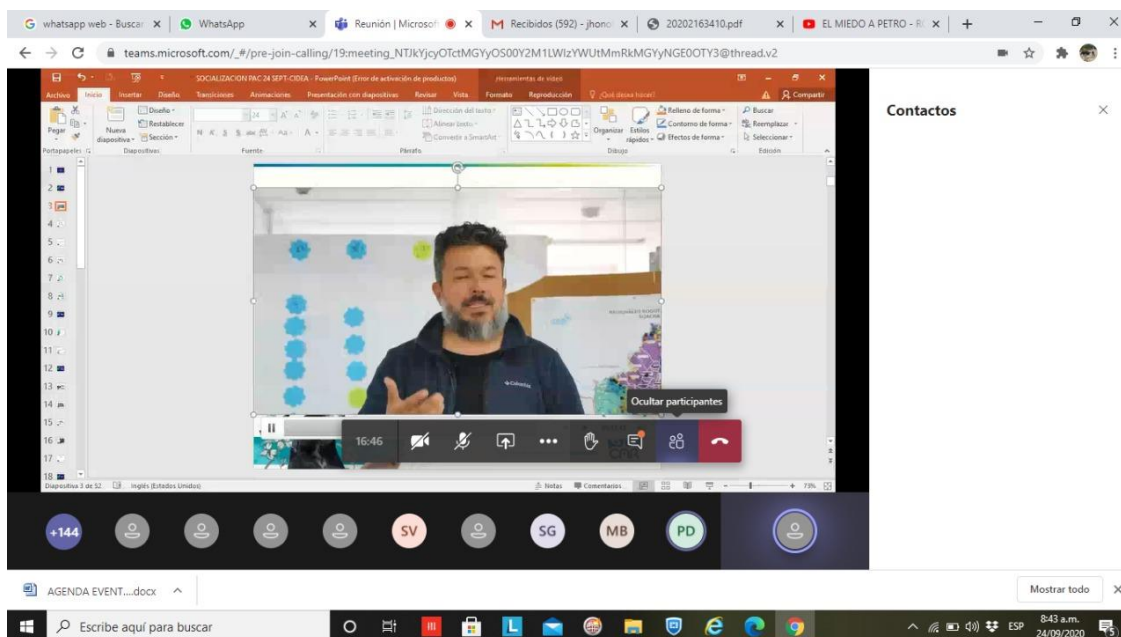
whatsapp web - Buscar
WhatsApp
Reunión | Microsoft
Recibidos (592) - jhono
20202163410.pdf
EL MIEDO A PETRO - R

teams.microsoft.com/_#/pre-join-calling/19:meeting_NTJkYjcyOTctMGYyOS00Y2M1LWIzYWUtMmRkMGYyNGE0OTY3@thread.v2

SOCIALIZACION PAC 24 SEPT-CIDEA - PowerPoint (Error de activación de productos)
Herramientas de vídeo
Archivo Inicio Insertar Diseño Transiciones Animaciones Presentación con diapositivas Revisar Vista Formato Reproducción ¿Qué desea hacer?
Compartir
Pegar
Portapapeles
Nueva diapositiva
Diseño
Restablecer
Sección
Diapositivas
Fuente
Párrafo
Dirección del texto
Alinear texto
Convertir a SmartArt
Organizar
Estilos rápidos
Relleno de forma
Contorno de forma
Efectos de forma
Dibujo
Buscar
Reemplazar
Seleccionar
Edición
Diapositiva 3 de 52
Inglés (Estados Unidos)
Notas
Comentarios
73%

Contactos

Ocultar participantes
16:46

+144
SV
SG
MB
PD

AGENDA EVENT....docx
Mostrar todo

Escribe aquí para buscar
ESP
8:43 a.m.
24/09/2020